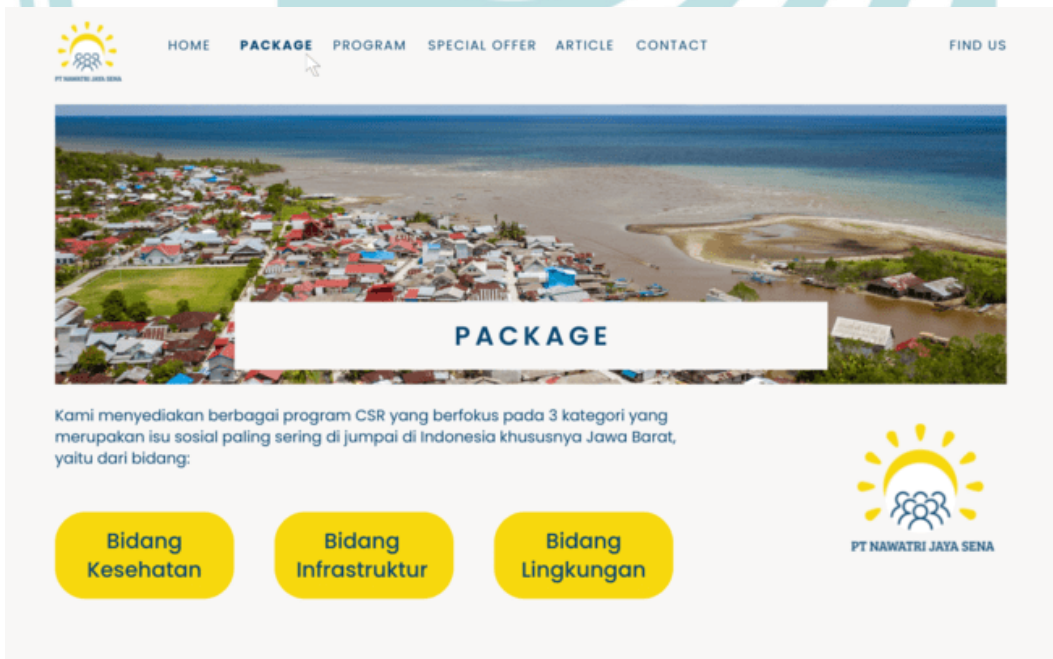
PT NAWATRI JAYA SENA

HOME PACKAGE PROGRAM SPECIAL OFFER ARTICLE CONTACT FIND US

PACKAGE

Kami menyediakan berbagai program CSR yang berfokus pada 3 kategori yang merupakan isu sosial paling sering di jumpai di Indonesia khususnya Jawa Barat, yaitu dari bidang:

Bidang Kesehatan

Bidang Infrastruktur

Bidang Lingkungan

PT NAWATRI JAYA SENA